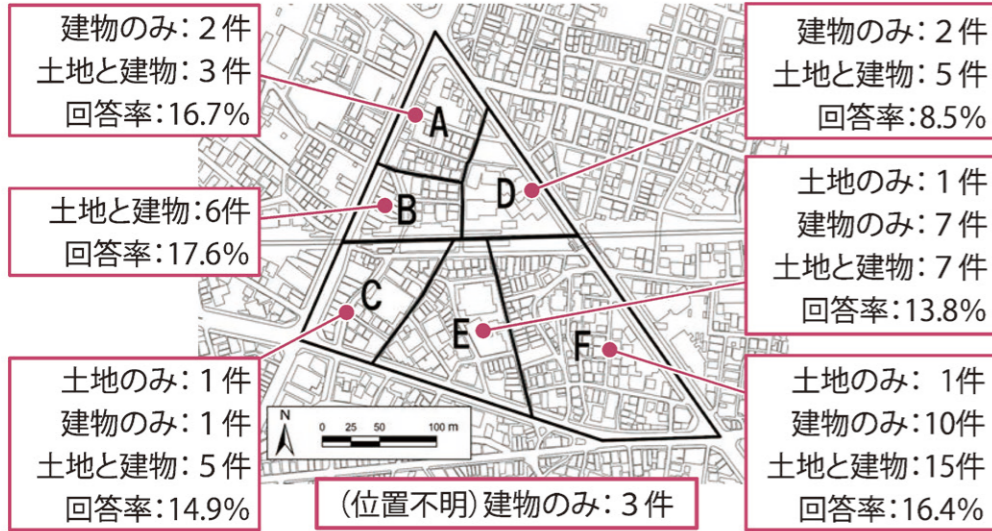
建物のみ：２件
土地と建物：３件
回答率：16.7%

建物のみ：２件
土地と建物：５件
回答率：8.5%

土地と建物：6件
回答率：17.6%

土地のみ：１件
建物のみ：７件
土地と建物：７件
回答率：13.8%

A
B
C
D
E
F

N
0 25 50 100 m

土地のみ：１件
建物のみ：１件
土地と建物：５件
回答率：14.9%

(位置不明) 建物のみ：３件

土地のみ：１件
建物のみ：10件
土地と建物：15件
回答率：16.4%